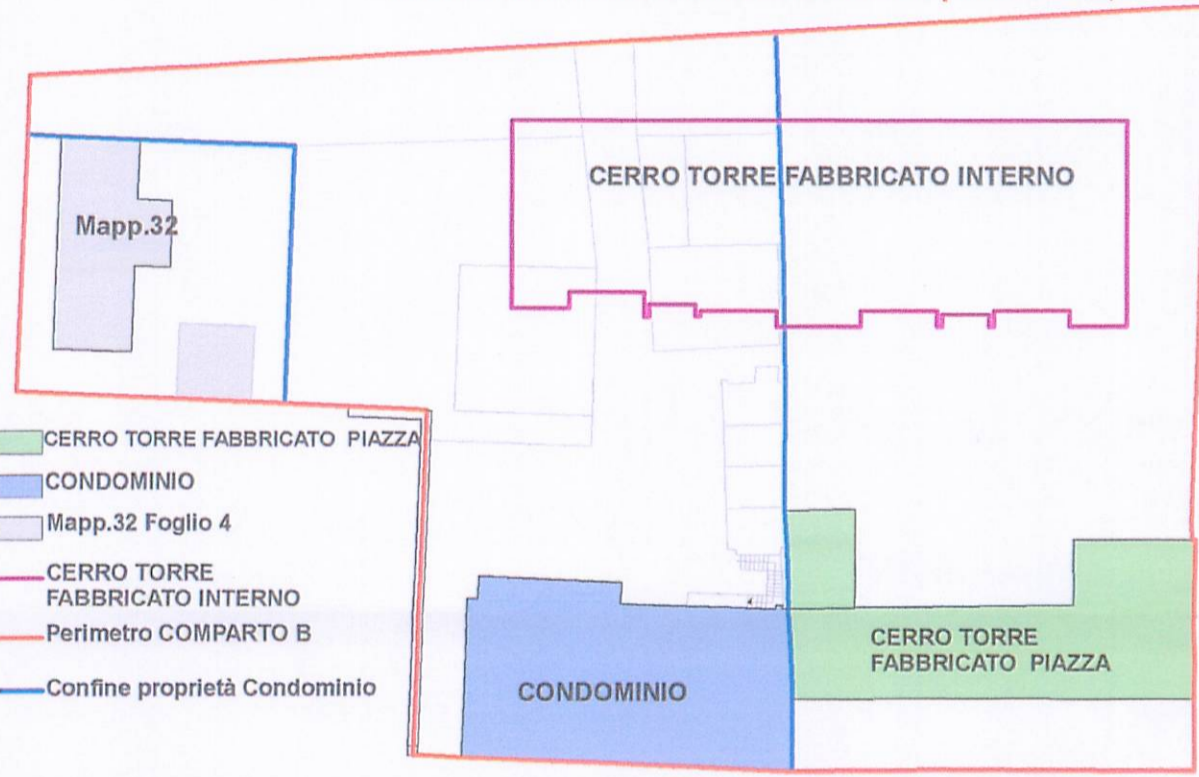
CERRO TORRE FABBRICATO INTERNO

Mapp.32

CERRO TORRE FABBRICATO PIAZZA

CONDOMINIO

Mapp.32 Foglio 4

CERRO TORRE FABBRICATO INTERNO

Perimetro COMPARTO B

Confine proprietà Condominio

CERRO TORRE FABBRICATO PIAZZA

CONDOMINIO